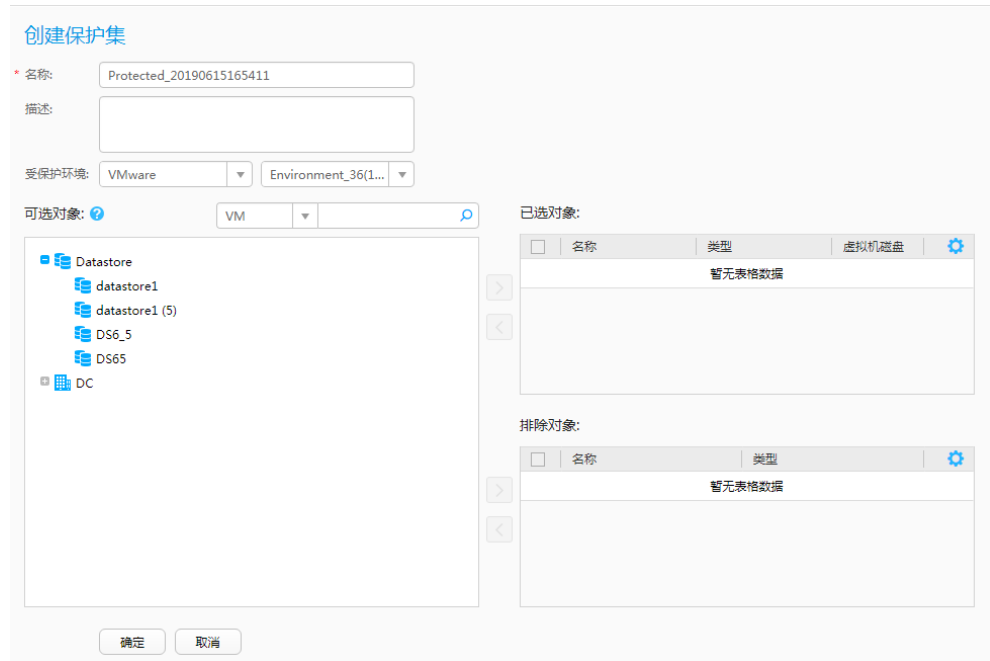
创建保护集

* 名称: Protected_20190615165411

描述:

受保护环境: VMware Environment_36(1...

可选对象: VM

Datastore
datastore1
datastore1 (5)
DS6_5
DS65
DC

已选对象:

| 名称 | 类型 | 虚拟机磁盘 |
|---|---|---|
| 暂无表格数据 | | |

排除对象:

| 名称 | 类型 |
|---|---|
| 暂无表格数据 | |

确定 取消